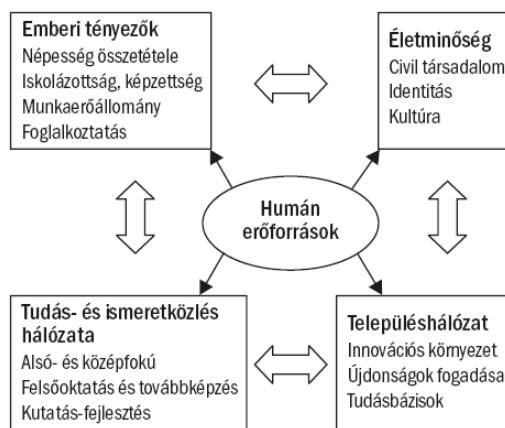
Emberi tényezők
Népesség összetétele
Iskolázottság, képzettség
Munkaerőállomány
Foglalkoztatás

Életminőség
Civil társadalom
Identitás
Kultúra

Humán erőforrások

Tudás- és ismeretközlés hálózata
Alsó- és középfokú
Felsőoktatás és továbbképzés
Kutatás-fejlesztés

Településhálózat
Innovációs környezet
Újdonságok fogadása
Tudásbázisok